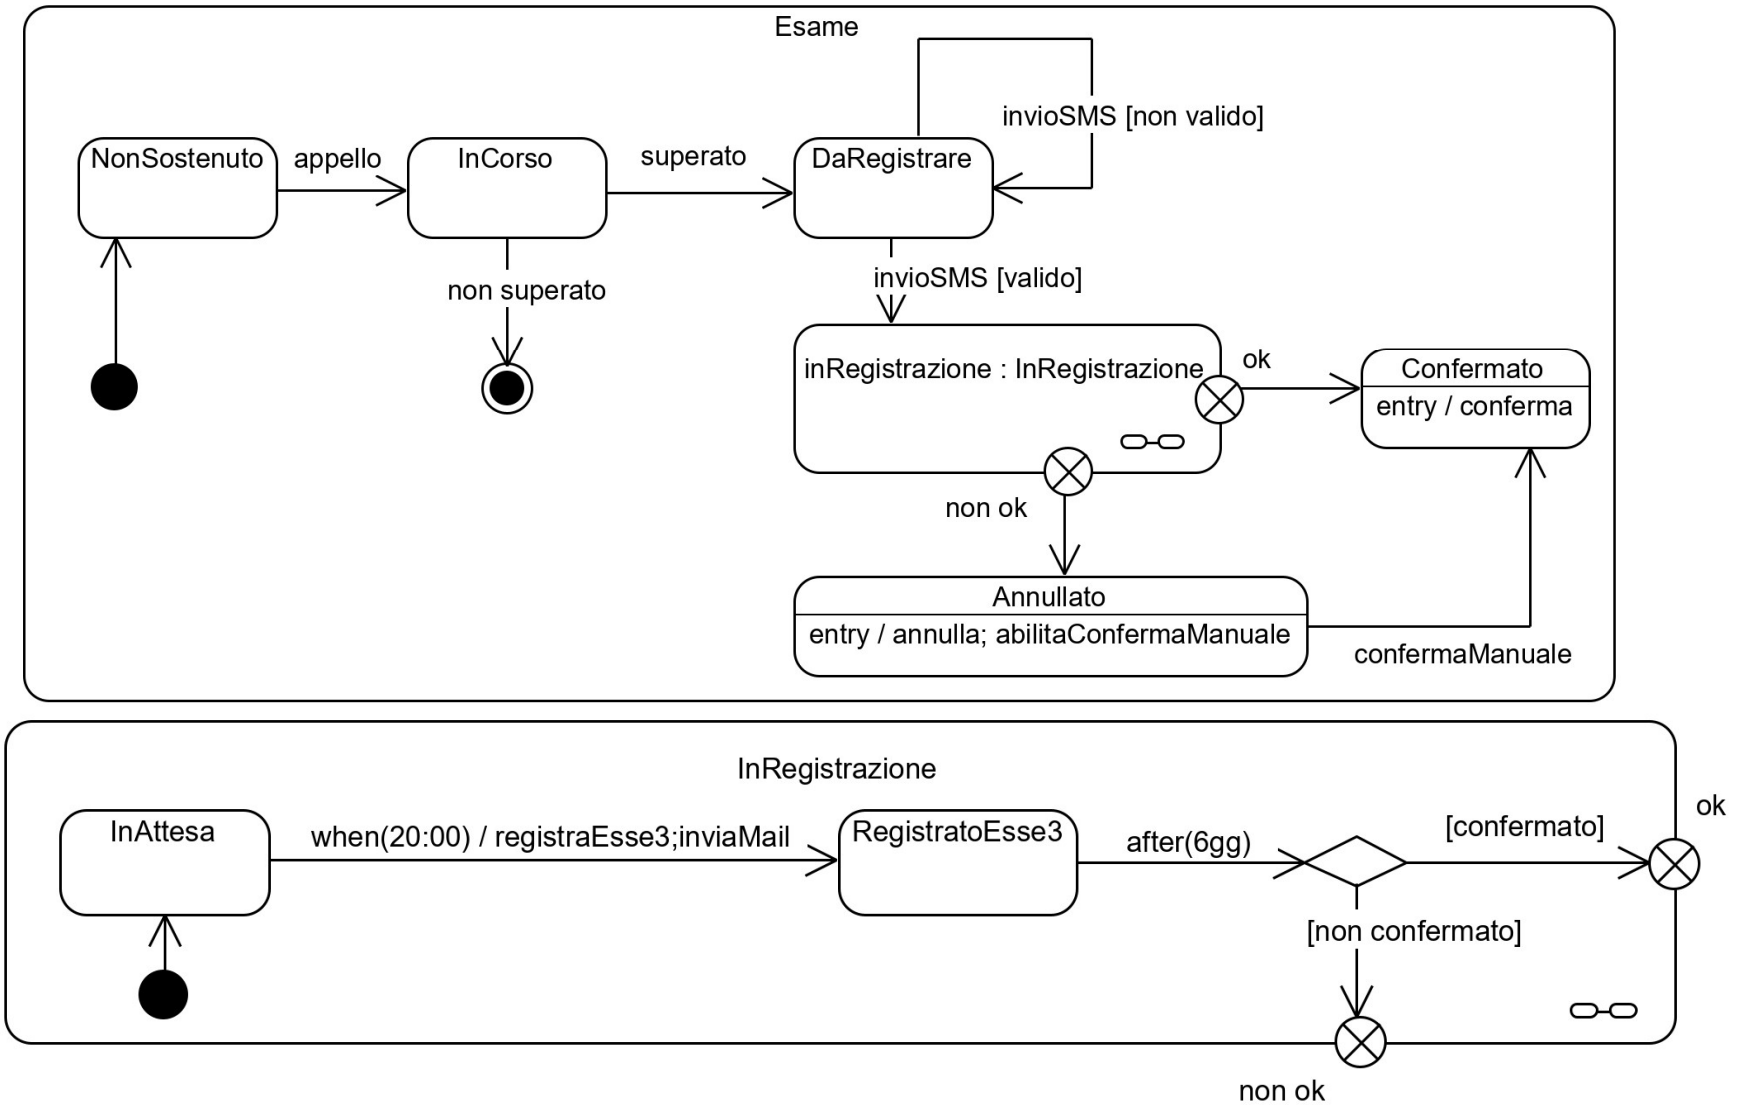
Esame

NonSostenuto

appello

InCorso

superato

DaRegistrare

invioSMS [non valido]

non superato

invioSMS [valido]

inRegistrazione : InRegistrazione

ok

Confermato
entry / conferma

non ok

Annullato
entry / annulla; abilitaConfermaManuale

confermaManuale

InRegistrazione

InAttesa

when(20:00) / registraEsse3;inviaMail

RegistratoEsse3

after(6gg)

[confermato]

ok

[non confermato]

non ok